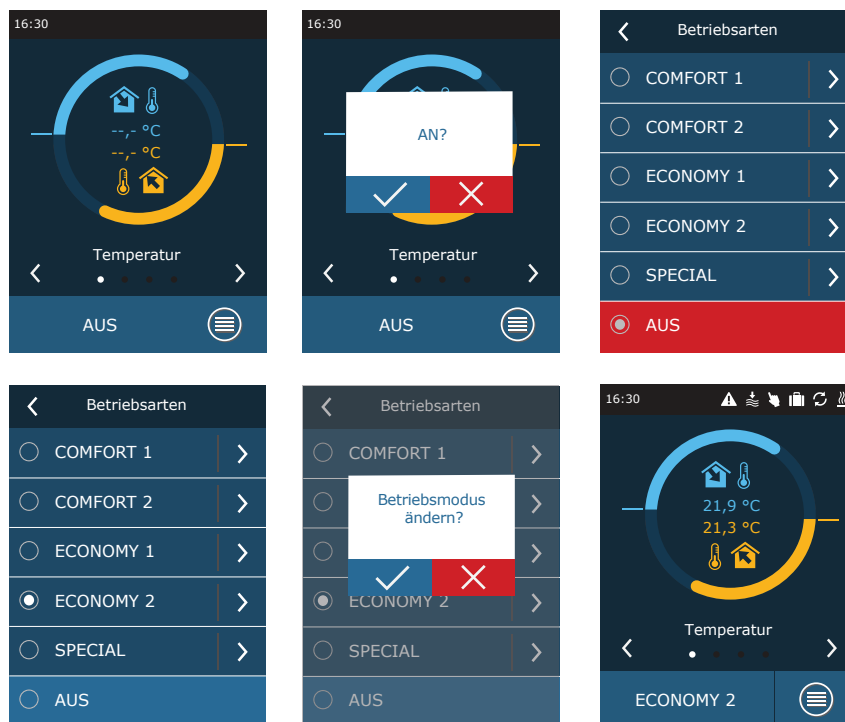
16:30

--,- °C
--,- °C

Temperatur

AUS

16:30

AN?

Temperatur

AUS

Betriebsarten

COMFORT 1

COMFORT 2

ECONOMY 1

ECONOMY 2

SPECIAL

AUS

Betriebsarten

COMFORT 1

COMFORT 2

ECONOMY 1

ECONOMY 2

SPECIAL

AUS

Betriebsarten

COMFORT 1

Betriebsmodus ändern?

ECONOMY 2

SPECIAL

AUS

16:30

21,9 °C
21,3 °C

Temperatur

ECONOMY 2